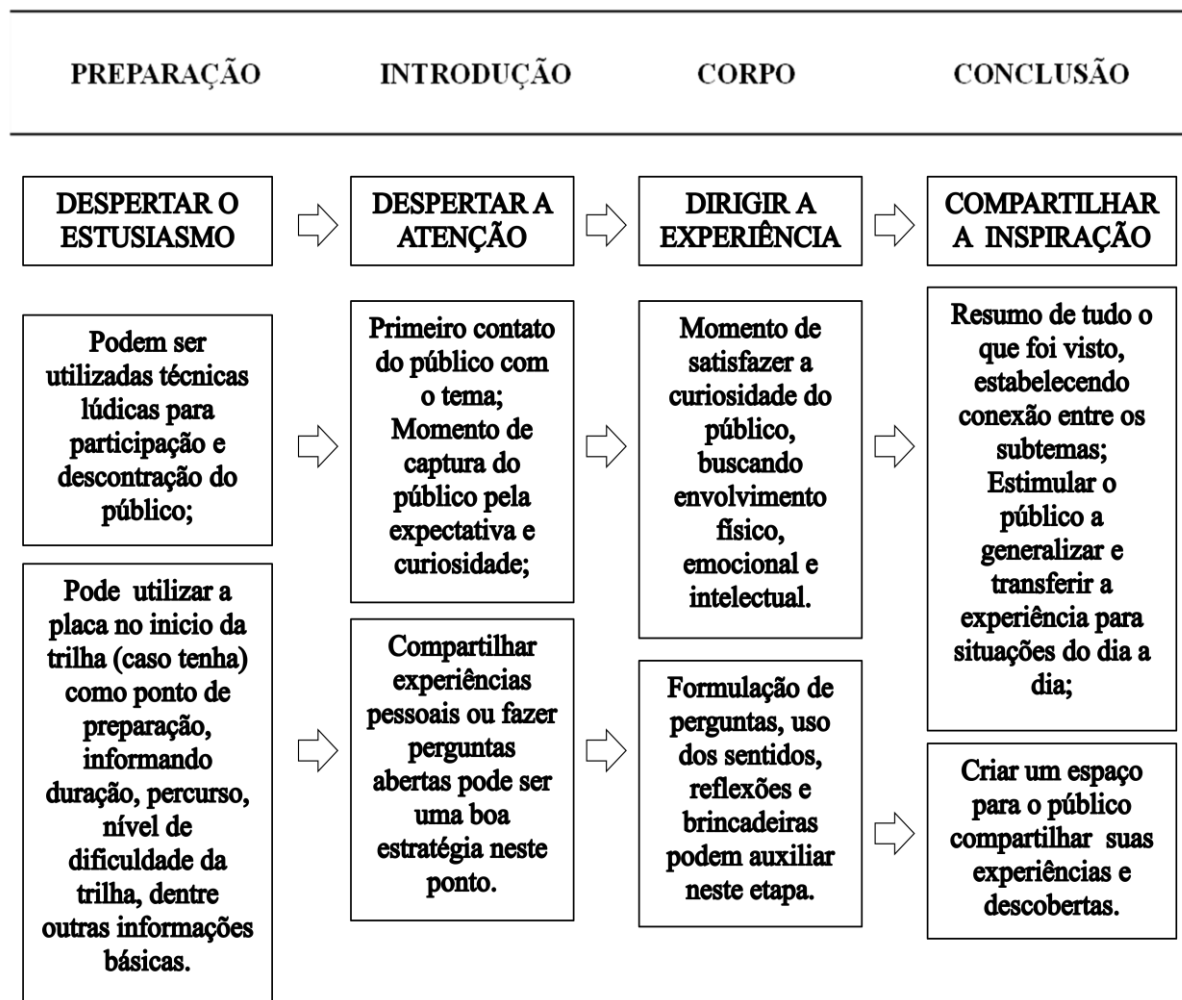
PREPARAÇÃO

DESPERTAR O ESTUSIASMO

Podem ser utilizadas técnicas lúdicas para participação e descontração do público;

Pode utilizar a placa no inicio da trilha (caso tenha) como ponto de preparação, informando duração, percurso, nível de dificuldade da trilha, dentre outras informações básicas.

INTRODUÇÃO

DESPERTAR A ATENÇÃO

Primeiro contato do público com o tema; Momento de captura do público pela expectativa e curiosidade;

Compartilhar experiências pessoais ou fazer perguntas abertas pode ser uma boa estratégia neste ponto.

CORPO

DIRIGIR A EXPERIÊNCIA

Momento de satisfazer a curiosidade do público, buscando envolvimento físico, emocional e intelectual.

Formulação de perguntas, uso dos sentidos, reflexões e brincadeiras podem auxiliar neste etapa.

CONCLUSÃO

COMPARTILHAR A INSPIRAÇÃO

Resumo de tudo o que foi visto, estabelecendo conexão entre os subtemas; Estimular o público a generalizar e transferir a experiência para situações do dia a dia;

Criar um espaço para o público compartilhar suas experiências e descobertas.